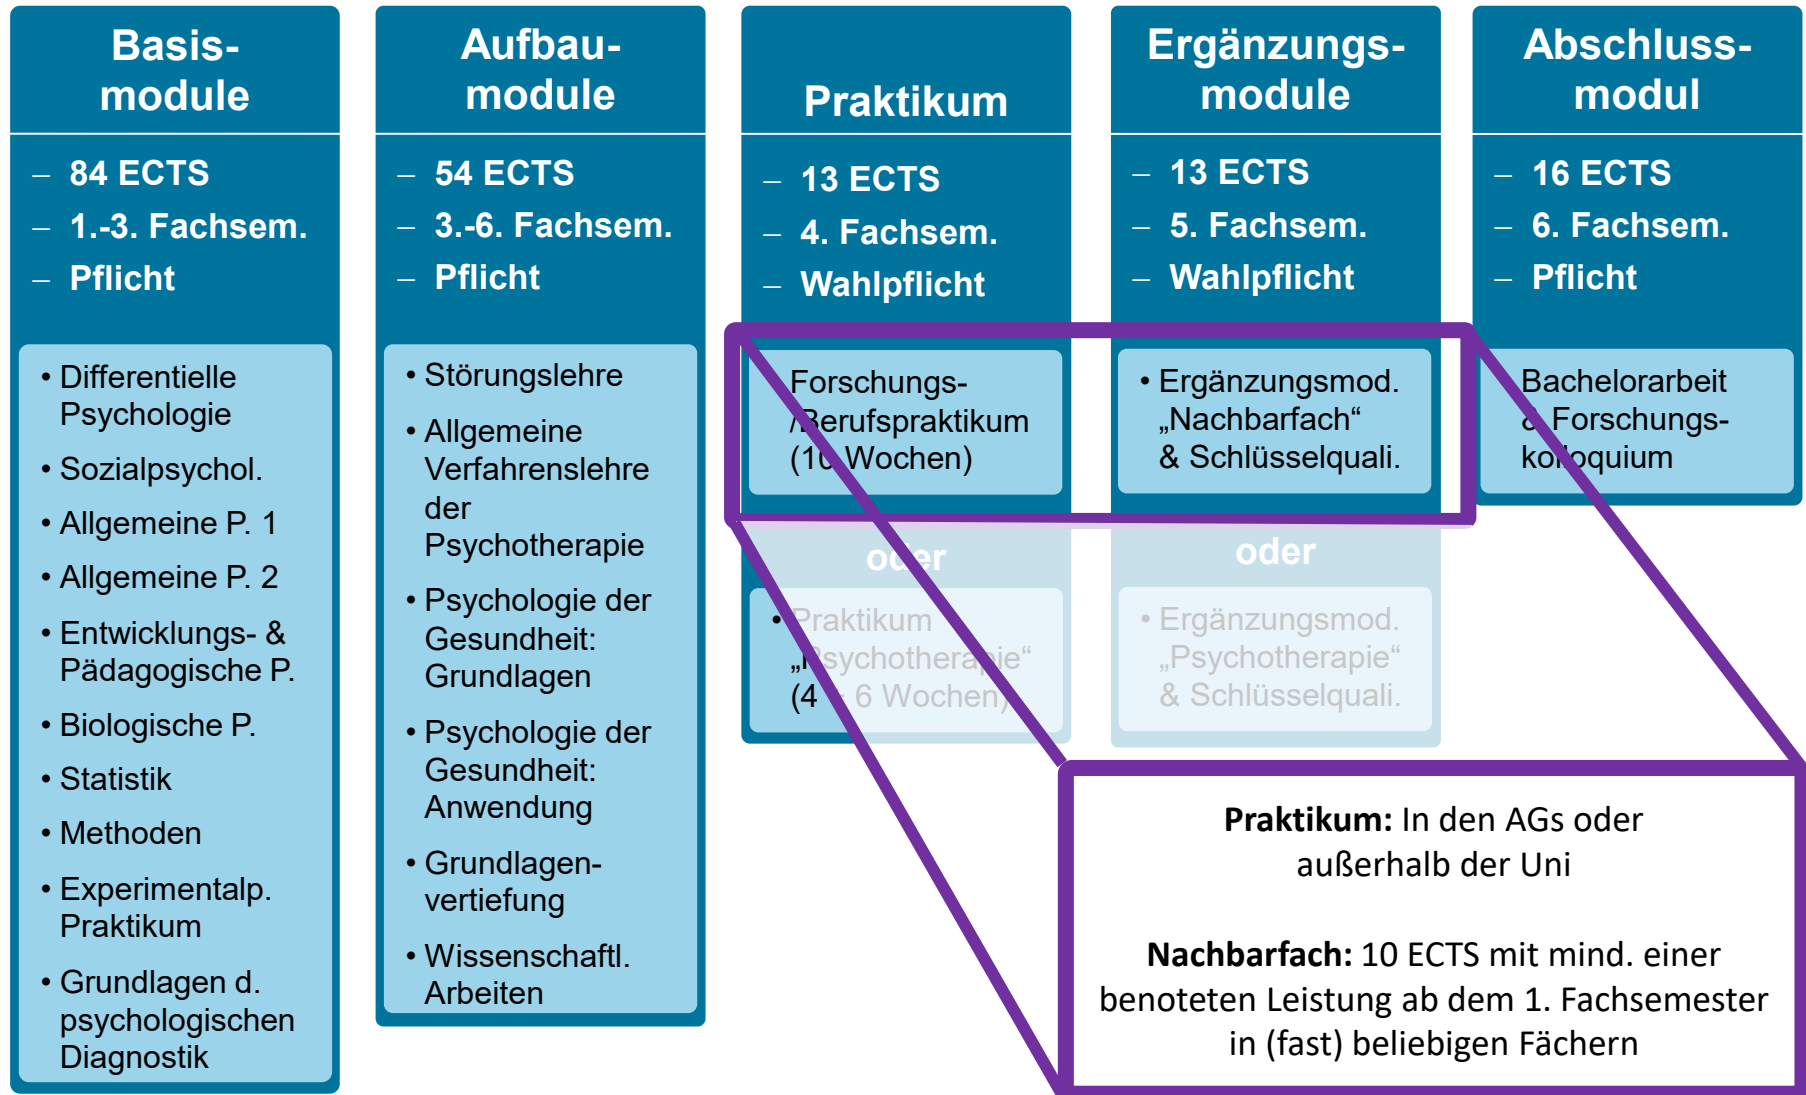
Basismodule

– 84 ECTS
– 1.-3. Fachsem.
– Pflicht

• Differentielle Psychologie
• Sozialpsychol.
• Allgemeine P. 1
• Allgemeine P. 2
• Entwicklungs- & Pädagogische P.
• Biologische P.
• Statistik
• Methoden
• Experimentalp. Praktikum
• Grundlagen d. psychologischen Diagnostik

Aufbaumodule

– 54 ECTS
– 3.-6. Fachsem.
– Pflicht

• Störungslehre
• Allgemeine Verfahrenslehre der Psychotherapie
• Psychologie der Gesundheit: Grundlagen
• Psychologie der Gesundheit: Anwendung
• Grundlagenvertiefung
• Wissenschaftl. Arbeiten

Praktikum

– 13 ECTS
– 4. Fachsem.
– Wahlpflicht

Forschungs- /Berufspraktikum (10 Wochen)

oder

• Praktikum „Psychotherapie“ (4 – 6 Wochen)

Ergänzungsmodule

– 13 ECTS
– 5. Fachsem.
– Wahlpflicht

• Ergänzungsmod. „Nachbarfach“ & Schlüsselquali.

oder

• Ergänzungsmod. „Psychotherapie“ & Schlüsselquali.

Abschlussmodul

– 16 ECTS
– 6. Fachsem.
– Pflicht

Bachelorarbeit & Forschungskolloquium

**Praktikum:** In den AGs oder außerhalb der Uni

**Nachbarfach:** 10 ECTS mit mind. einer benoteten Leistung ab dem 1. Fachsemester in (fast) beliebigen Fächern